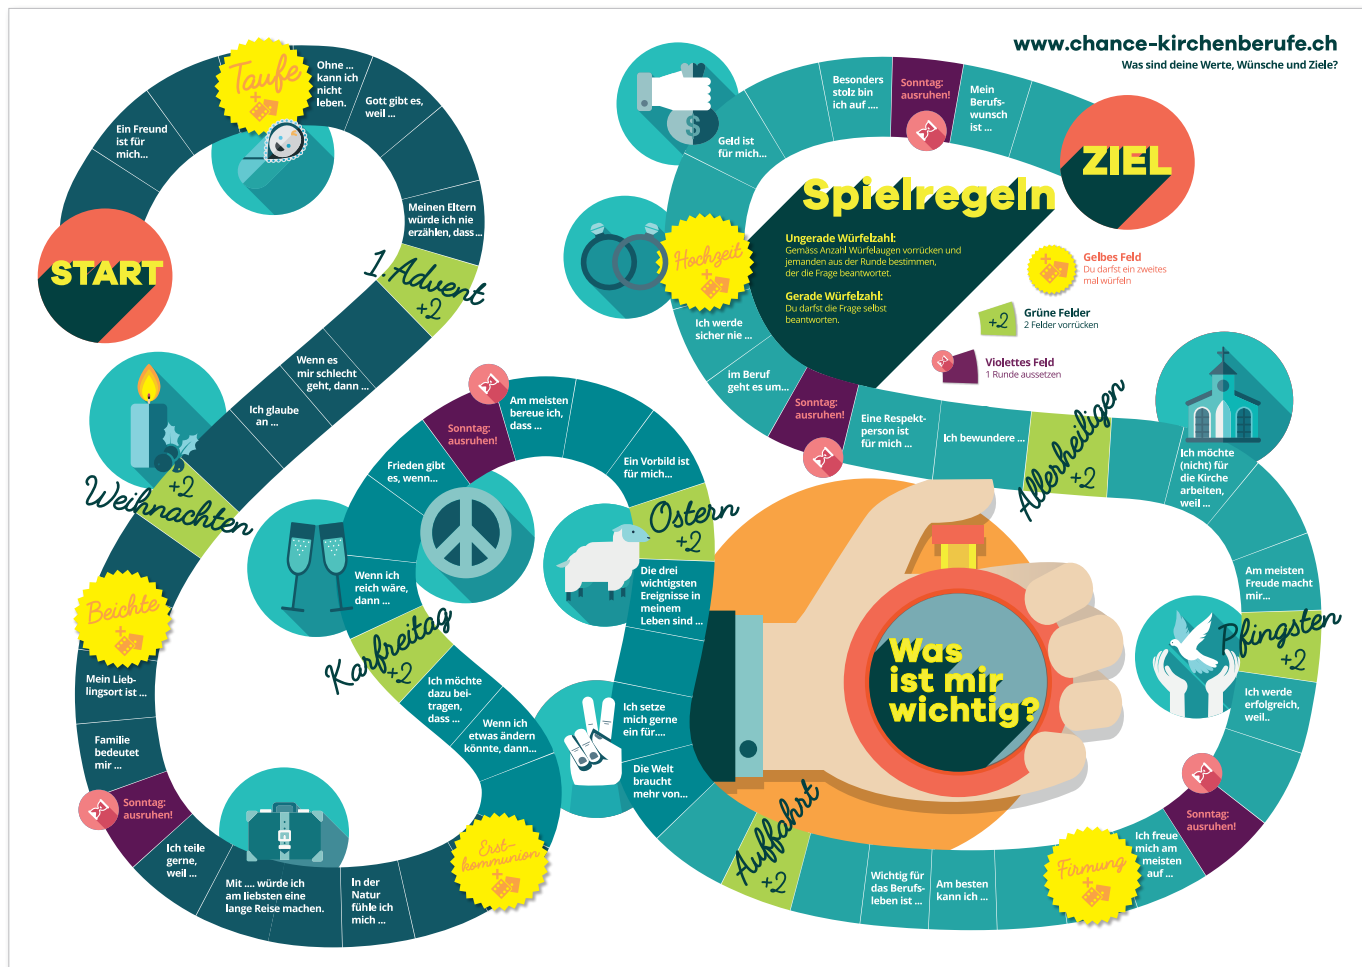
www.chance-kirchenberufe.ch
Was sind deine Werte, Wünsche und Ziele?

START

Ein Freund ist für mich...

Taufe

Ohne ... kann ich nicht leben.

Gott gibt es, weil ...

Meinen Eltern würde ich nie erzählen, dass ...

1. Advent +2

Wenn es mir schlecht geht, dann ...

Ich glaube an ...

Weihnachten +2

Beichte

Mein Lieblingsort ist ...

Familie bedeutet mir ...

Sonntag: ausruhen!

Ich teile gerne, weil ...

Mit .... würde ich am liebsten eine lange Reise machen.

In der Natur fühle ich mich ...

Erstkommunion

Wenn ich etwas ändern könnte, dann...

Ich möchte dazu beitragen, dass ...

Karfreitag +2

Wenn ich reich wäre, dann ...

Frieden gibt es, wenn...

Sonntag: ausruhen!

Am meisten bereue ich, dass ...

Ein Vorbild ist für mich...

Ostern +2

Die drei wichtigsten Ereignisse in meinem Leben sind ...

Ich setze mich gerne ein für....

Die Welt braucht mehr von...

Auffahrt +2

Wichtig für das Berufsleben ist ...

Am besten kann ich ...

Firmung

Sonntag: ausruhen!

Ich freue mich am meisten auf ...

Ich werde erfolgreich, weil..

Pfingsten +2

Am meisten Freude macht mir...

Ich möchte (nicht) für die Kirche arbeiten, weil ...

Allerheiligen +2

Ich bewundere ...

Eine Respektperson ist für mich ...

Sonntag: ausruhen!

im Beruf geht es um...

Ich werde sicher nie ...

Hochzeit

Geld ist für mich...

Besonders stolz bin ich auf ....

Sonntag: ausruhen!

Mein Berufswunsch ist ...

ZIEL

Spielregeln

Ungerade Würfelzahl:
Gemäss Anzahl Würfelaugen vorrücken und jemanden aus der Runde bestimmen, der die Frage beantwortet.

Gerade Würfelzahl:
Du darfst die Frage selbst beantworten.

Gelbes Feld
Du darfst ein zweites mal würfeln

+2 Grüne Felder
2 Felder vorrücken

Violettes Feld
1 Runde aussetzen

Was ist mir wichtig?